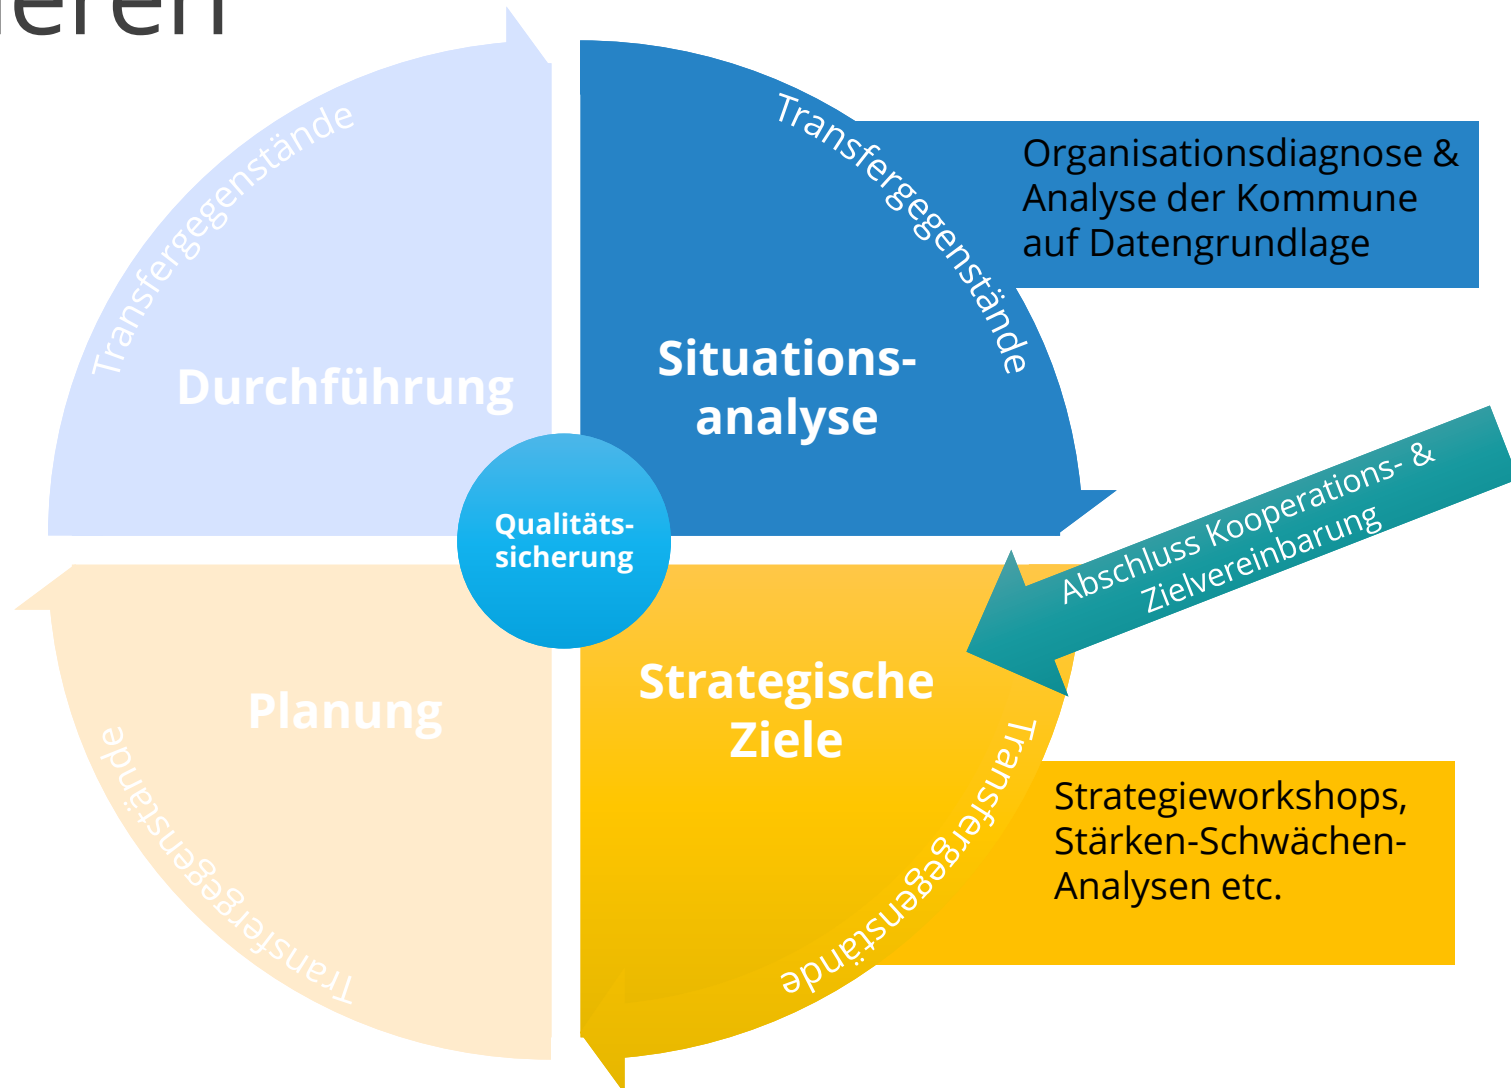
ieren

Transfergegenstände

Durchführung

Transfergegenstände

Situations-analyse

Organisationsdiagnose & Analyse der Kommune auf Datengrundlage

Qualitäts-sicherung

Abschluss Kooperations- & Zielvereinbarung

Planung

Transfergegenstände

Strategische Ziele

Transfergegenstände

Strategieworkshops, Stärken-Schwächen-Analysen etc.